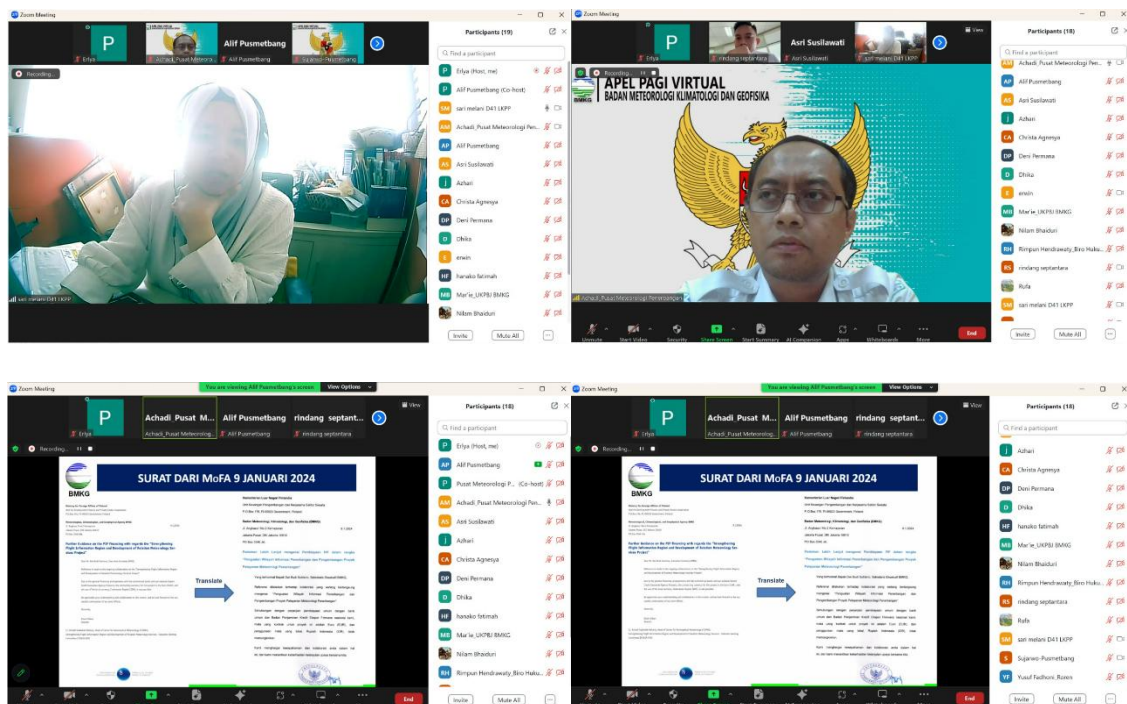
Zoom Meeting

P
Erlya
Achadi_Pusat Meteorolog...
Alif Pusmetbang
Alif Pusmetbang
Sujarwo-Pusmetbang

Recording...

sari melani D41 LKPP

Participants (19)

Find a participant

Erlya (Host, me)
Alif Pusmetbang (Co-host)
sari melani D41 LKPP
Achadi_Pusat Meteorologi Pen...
Alif Pusmetbang
Asri Susilawati
Azhari
Christa Agnesya
Deni Permana
Dhika
erwin
hanako fatimah
Mar'ie_UKPBJ BMKG
Nilam Bhaiduri

Invite
Mute All

Zoom Meeting

P
Erlya
Asri Susilawati
rindang septantara
Asri Susilawati
sari melani D41 LKPP

View

Recording...

APEL PAGI VIRTUAL
BADAN METEOROLOGI KLIMATOLOGI DAN GEOFISIKA

Achadi_Pusat Meteorologi Pemerintahan

Participants (18)

Find a participant

Achadi_Pusat Meteorologi Pen...
Alif Pusmetbang
Asri Susilawati
Azhari
Christa Agnesya
Deni Permana
Dhika
erwin
Mar'ie_UKPBJ BMKG
Nilam Bhaiduri
Rimpun Hendrawaty_Biro Huku...
rindang septantara
Rufa
sari melani D41 LKPP

Unmute
Start Video
Security
Share Screen
Start Summary
AI Companion
Apps
Whiteboards
More
End

Invite
Mute All

Zoom Meeting
You are viewing Alif Pusmetbang's screen
View Options

P
Erlya
Achadi Pusat M...
Achadi_Pusat Meteorolog...
Alif Pusmetbang
rindang septant...
rindang septantara

View

Recording...

BMKG

SURAT DARI MoFA 9 JANUARI 2024

Translate

Participants (18)

Find a participant

Erlya (Host, me)
Alif Pusmetbang
Pusat Meteorologi P... (Co-host)
Achadi_Pusat Meteorologi Pen...
Asri Susilawati
Azhari
Christa Agnesya
Deni Permana
Dhika
hanako fatimah
Mar'ie_UKPBJ BMKG
Nilam Bhaiduri
Rimpun Hendrawaty_Biro Huku...

End
Invite
Mute All

Zoom Meeting
You are viewing Alif Pusmetbang's screen
View Options

P
Erlya
Achadi Pusat M...
Achadi_Pusat Meteorolog...
Alif Pusmetbang
rindang septant...
rindang septantara

View

Recording...

BMKG

SURAT DARI MoFA 9 JANUARI 2024

Translate

Participants (18)

Find a participant

Azhari
Christa Agnesya
Deni Permana
Dhika
hanako fatimah
Mar'ie_UKPBJ BMKG
Nilam Bhaiduri
Rimpun Hendrawaty_Biro Huku...
rindang septantara
Rufa
sari melani D41 LKPP
Sujarwo-Pusmetbang
Yusuf Fadhoni_Ronov

End
Invite
Mute All